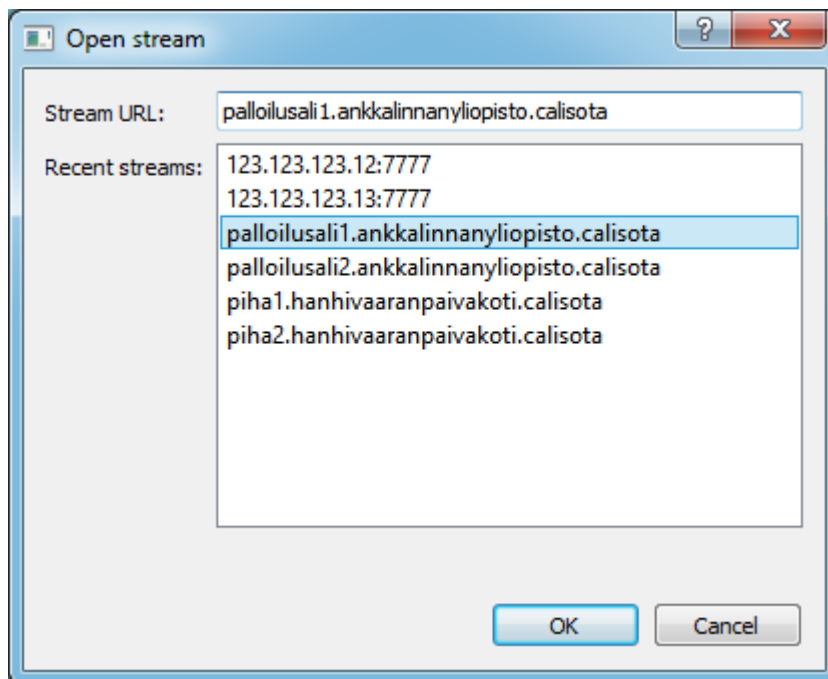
Open stream
?
X
Stream URL:
palloilusali1.ankkalinnanyliopisto.calisota
Recent streams:
123.123.123.12:7777
123.123.123.13:7777
palloilusali1.ankkalinnanyliopisto.calisota
palloilusali2.ankkalinnanyliopisto.calisota
piha1.hanhivaaranpaivakoti.calisota
piha2.hanhivaaranpaivakoti.calisota
OK
Cancel